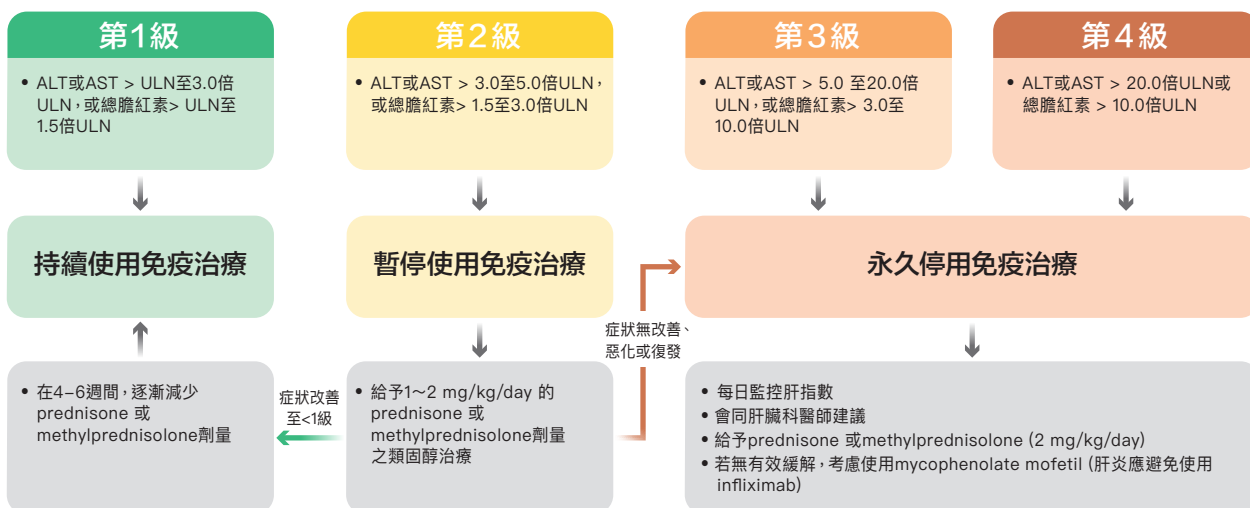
第1級

• ALT或AST > ULN至3.0倍ULN，或總膽紅素> ULN至1.5倍ULN

持續使用免疫治療

• 在4–6週間，逐漸減少prednisone 或methylprednisolone劑量

第2級

• ALT或AST > 3.0至5.0倍ULN，或總膽紅素> 1.5至3.0倍ULN

暫停使用免疫治療

• 給予1~2 mg/kg/day 的prednisone 或methylprednisolone劑量之類固醇治療

症狀改善至<1級

症狀無改善、惡化或復發

第3級

• ALT或AST > 5.0 至20.0倍ULN，或總膽紅素> 3.0至10.0倍ULN

第4級

• ALT或AST > 20.0倍ULN或總膽紅素 > 10.0倍ULN

永久停用免疫治療

• 每日監控肝指數
• 會同肝臟科醫師建議
• 給予prednisone 或methylprednisolone (2 mg/kg/day)
• 若無有效緩解，考慮使用mycophenolate mofetil (肝炎應避免使用infliximab)